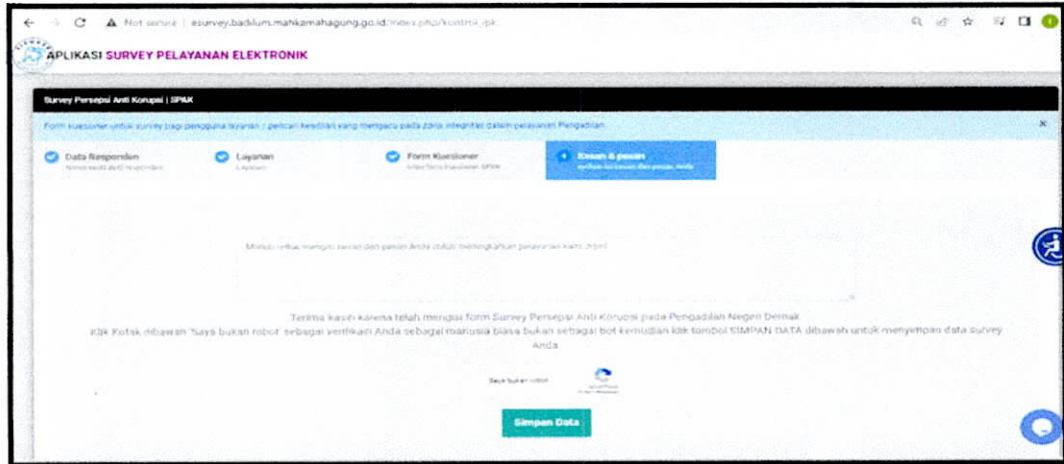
Not secure | esurvey.badilum.mahkamahagung.go.id/index.php/kontrol_ipk

APLIKASI SURVEY PELAYANAN ELEKTRONIK

Survey Persepsi Anti Korupsi | SPAK

Form kuesioner untuk survey bagi pengguna layanan / pencari keadilan yang mengacu pada zona integritas dalam pelayanan Pengadilan.

Data Responden
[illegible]

Layanan
Layanan

Form Kuesioner
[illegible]

Kesan & pesan
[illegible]

Mohon untuk mengisi saran dan pesan Anda untuk meningkatkan pelayanan kami. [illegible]

Terima kasih karena telah mengisi form Survey Persepsi Anti Korupsi pada Pengadilan Negeri Demak
Klik Kotak dibawah 'Saya bukan robot' sebagai verifikasi Anda sebagai manusia biasa bukan sebagai bot kemudian klik tombol SIMPAN DATA dibawah untuk menyimpan data survey Anda

Saya bukan robot

Simpan Data